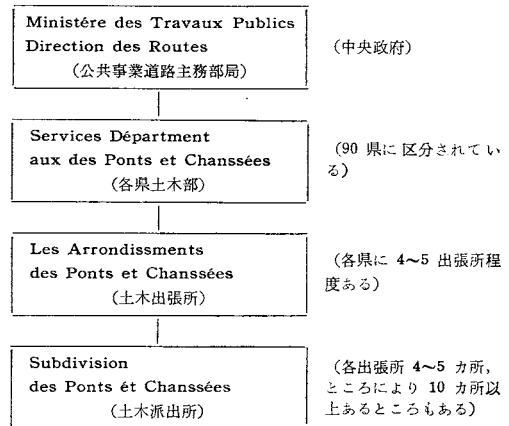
Ministére des Travaux Publics
Direction des Routes
(公共事業道路主務部局)

(中央政府)

Services Départment
aux des Ponts et Chanssées
(各県土木部)

(90 県に区分されている)

Les Arrondissments
des Ponts et Chanssées
(土木出張所)

(各県に 4～5 出張所程度ある)

Subdivision
des Ponts ét Chanssées
(土木派出所)

(各出張所 4～5 カ所，ところにより 10 カ所以上あるところもある)